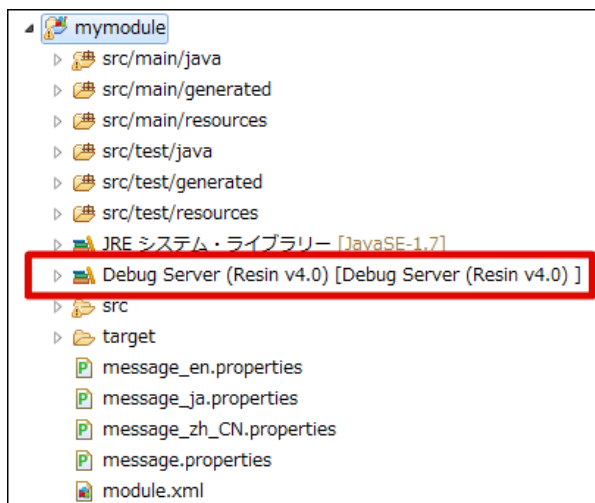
mymodule
src/main/java
src/main/generated
src/main/resources
src/test/java
src/test/generated
src/test/resources
JRE システム・ライブラリー [JavaSE-1.7]
Debug Server (Resin v4.0) [Debug Server (Resin v4.0) ]
src
target
message_en.properties
message_ja.properties
message_zh_CN.properties
message.properties
module.xml